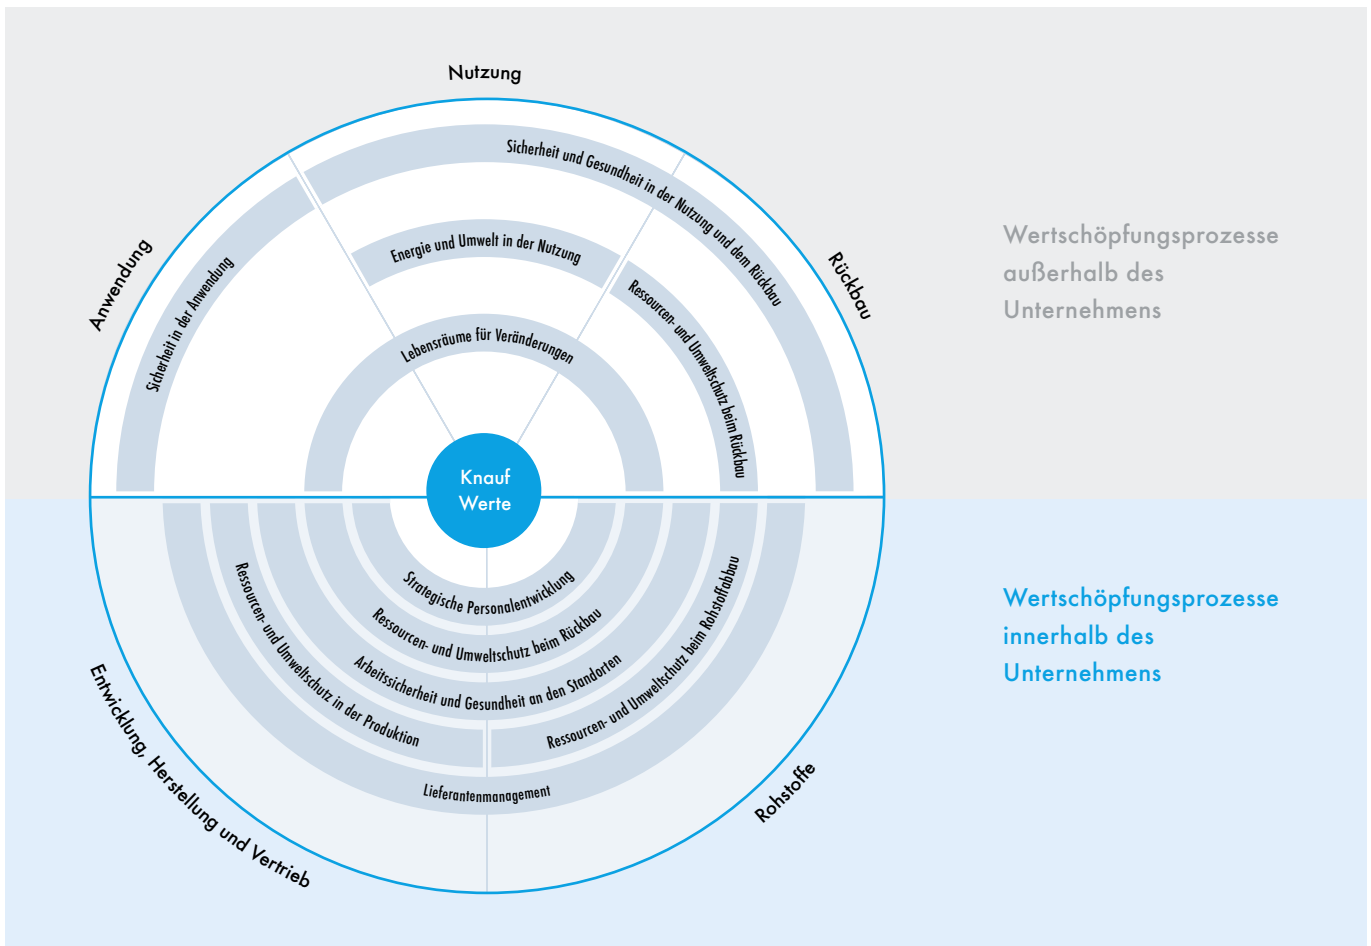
Nutzung

Anwendung

Rückbau

Sicherheit und Gesundheit in der Nutzung und dem Rückbau

Energie und Umwelt in der Nutzung

Sicherheit in der Anwendung

Ressourcen- und Umweltschutz beim Rückbau

Lebensräume für Veränderungen

Knauf Werte

Wertschöpfungsprozesse außerhalb des Unternehmens

Strategische Personalentwicklung

Ressourcen- und Umweltschutz beim Rückbau

Arbeitssicherheit und Gesundheit an den Standorten

Ressourcen- und Umweltschutz in der Produktion

Ressourcen- und Umweltschutz beim Rohstoffabbau

Lieferantenmanagement

Entwicklung, Herstellung und Vertrieb

Rohstoffe

Wertschöpfungsprozesse innerhalb des Unternehmens